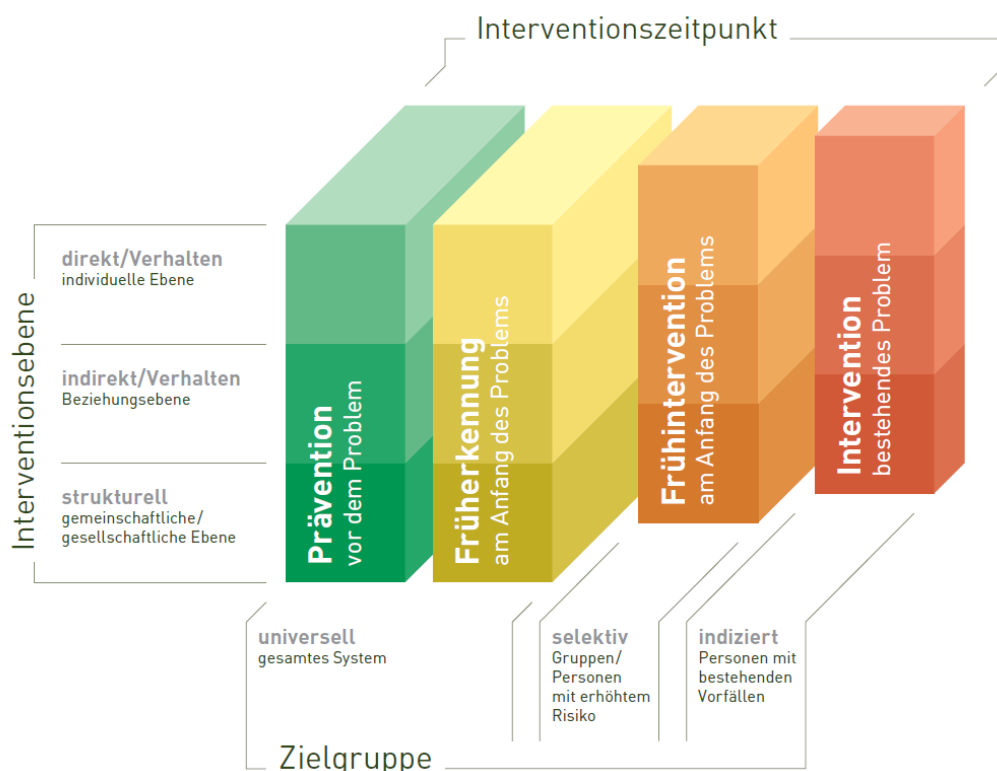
Interventionszeitpunkt

Interventionsebene

direkt/Verhalten
individuelle Ebene

indirekt/Verhalten
Beziehungsebene

strukturell
gemeinschaftliche/ gesellschaftliche Ebene

Prävention
vor dem Problem

Früherkennung
am Anfang des Problems

Frühintervention
am Anfang des Problems

Intervention
bestehendes Problem

universell
gesamtes System

selektiv
Gruppen/ Personen mit erhöhtem Risiko

indiziert
Personen mit bestehenden Vorfällen

Zielgruppe